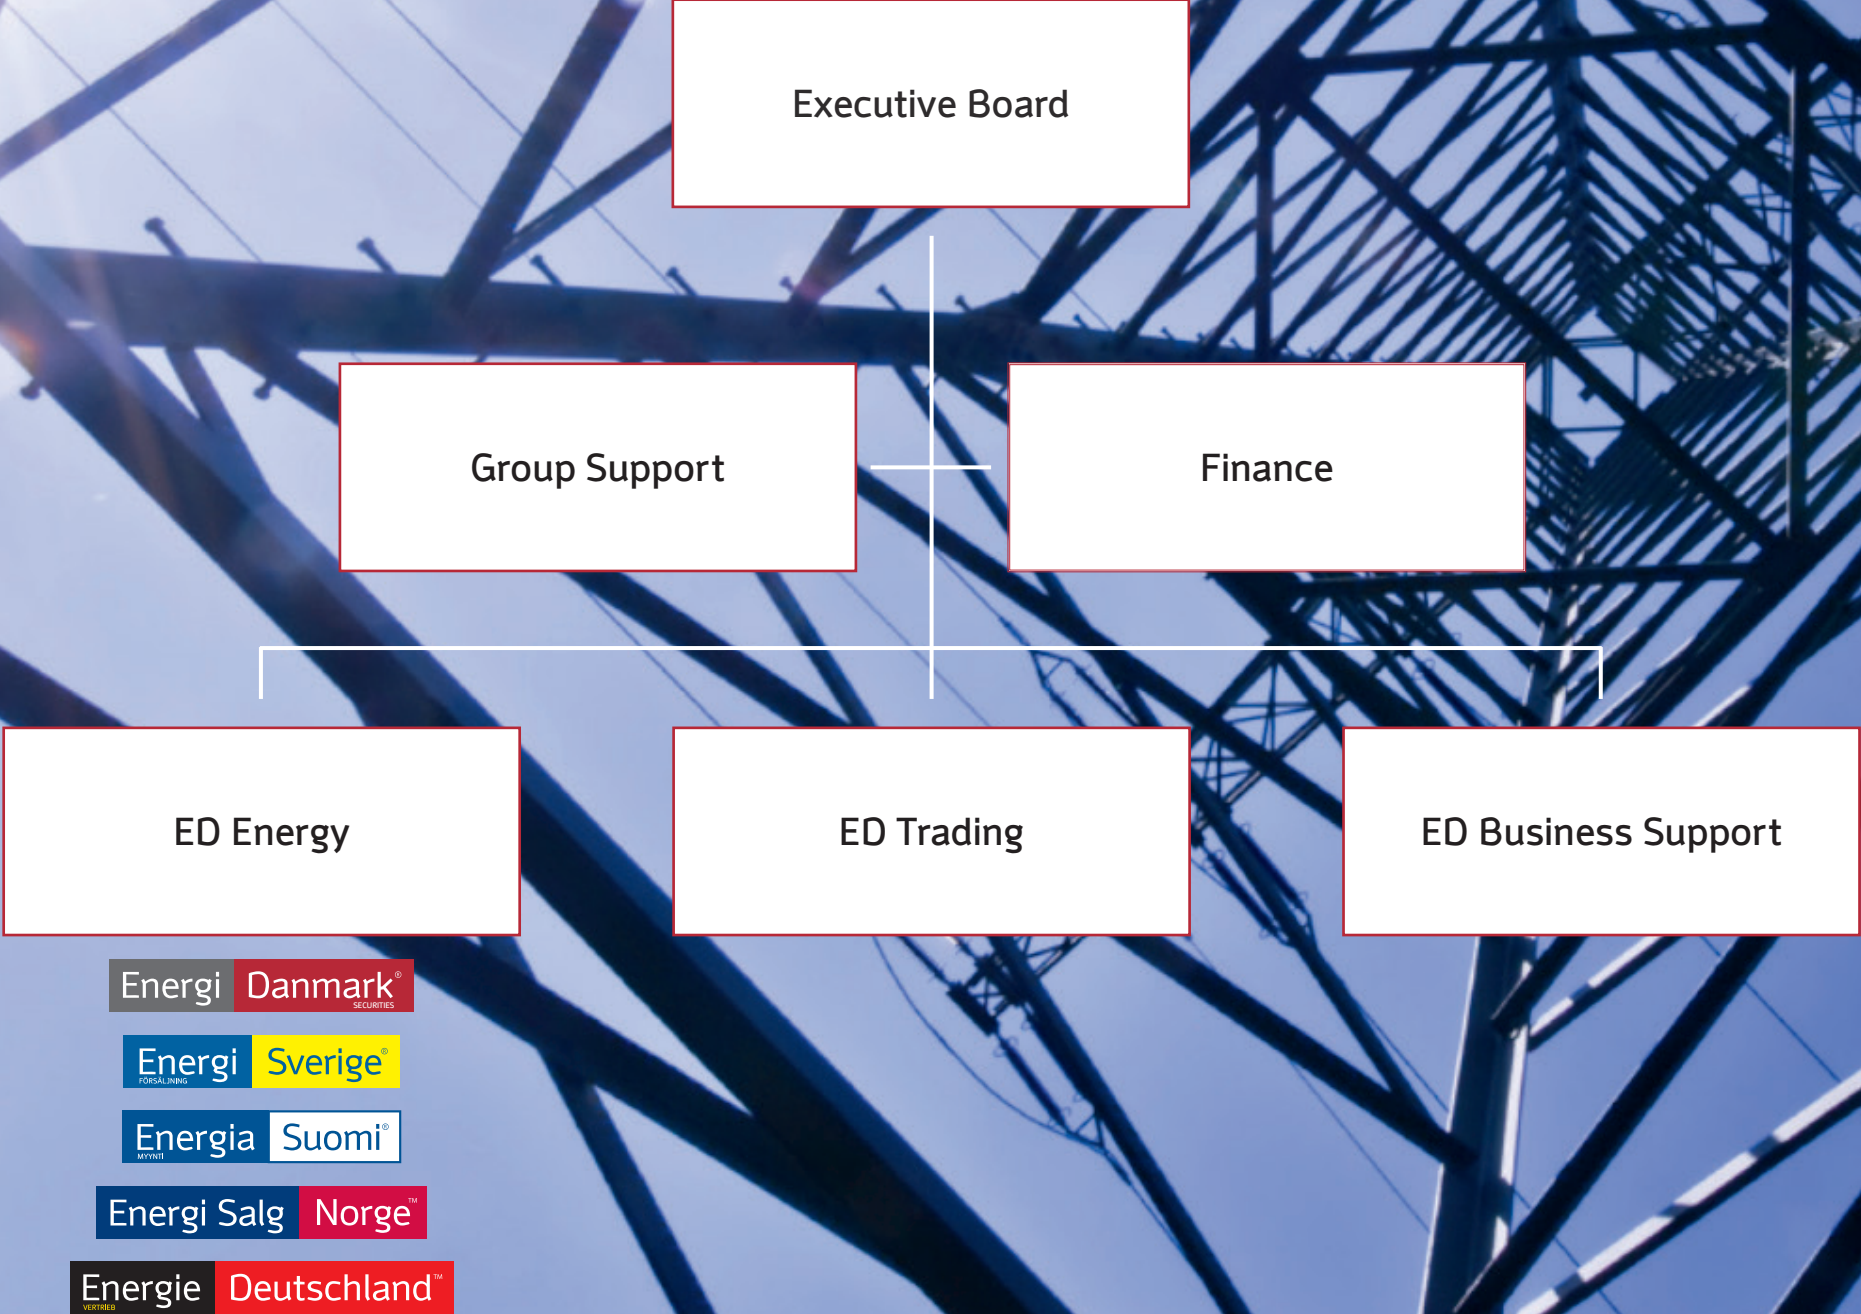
Executive Board

Group Support

Finance

ED Energy

ED Trading

ED Business Support

Energi Danmark® SECURITIES

Energi Sverige® FÖRSÄLJNING

Energia Suomi® MYYNTI

Energi Salg Norge™

Energie Deutschland™ VERTRIEB